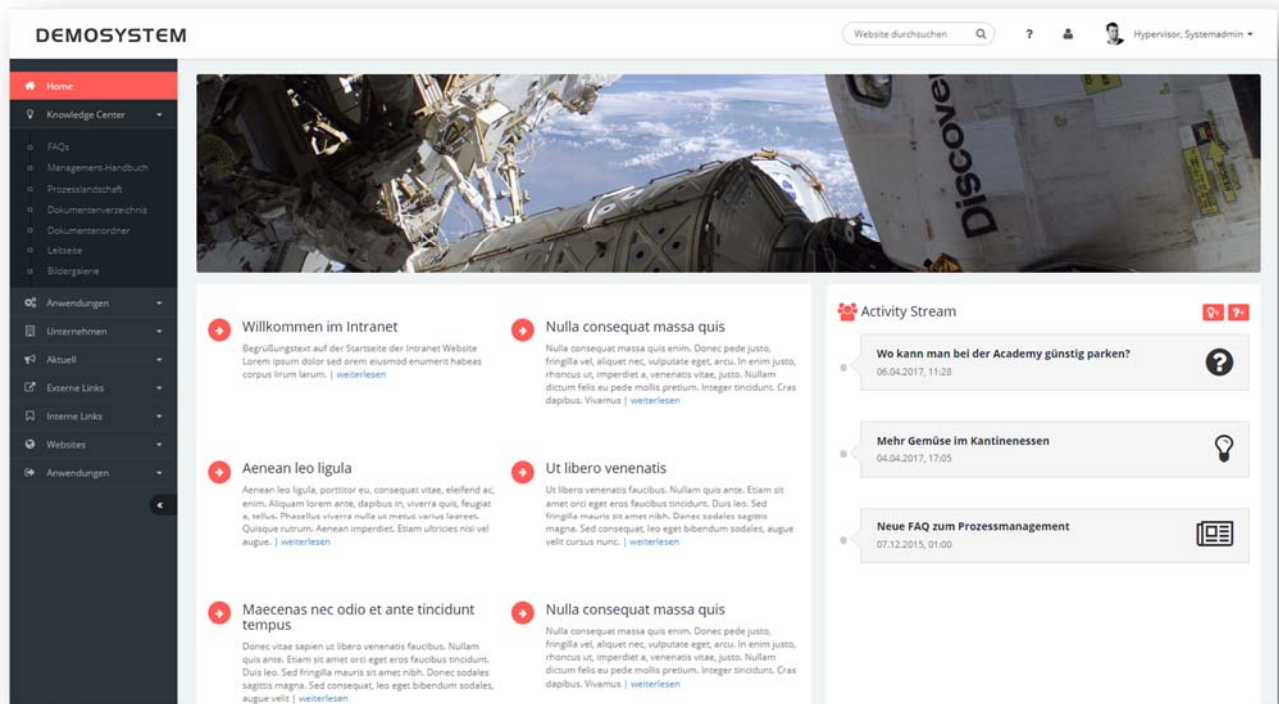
DEMOSYSTEM

Website durchsuchen

?

Hypervisor, Systemadmin

Home

Knowledge Center

FAQs
Management-Handbuch
Prozesslandschaft
Dokumentenverzeichnis
Dokumentenordner
Leitseite
Bildergalerie

Anwendungen

Unternehmen

Aktuell

Externe Links

Interne Links

Websites

Anwendungen

Discovery

Willkommen im Intranet

Begrüßungstext auf der Startseite der Intranet Website Lorem ipsum dolor sed orem eiusmod enumerit habeas corpus lirum larum. | weiterlesen

Nulla consequat massa quis

Nulla consequat massa quis enim. Donec pede justo, fringilla vel, aliquet nec, vulputate eget, arcu. In enim justo, rhoncus ut, imperdiet a, venenatis vitae, justo. Nullam dictum felis eu pede mollis pretium. Integer tincidunt. Cras dapibus. Vivamus | weiterlesen

Aenean leo ligula

Aenean leo ligula, porttitor eu, consequat vitae, eleifend ac, enim. Aliquam lorem ante, dapibus in, viverra quis, feugiat a, tellus. Phasellus viverra nulla ut metus varius laoreet. Quisque rutrum. Aenean imperdiet. Etiam ultricies nisi vel augue. | weiterlesen

Ut libero venenatis

Ut libero venenatis faucibus. Nullam quis ante. Etiam sit amet orci eget eros faucibus tincidunt. Duis leo. Sed fringilla mauris sit amet nibh. Donec sodales sagittis magna. Sed consequat, leo eget bibendum sodales, augue velit cursus nunc. | weiterlesen

Maecenas nec odio et ante tincidunt tempus

Donec vitae sapien ut libero venenatis faucibus. Nullam quis ante. Etiam sit amet orci eget eros faucibus tincidunt. Duis leo. Sed fringilla mauris sit amet nibh. Donec sodales sagittis magna. Sed consequat, leo eget bibendum sodales, augue velit | weiterlesen

Nulla consequat massa quis

Nulla consequat massa quis enim. Donec pede justo, fringilla vel, aliquet nec, vulputate eget, arcu. In enim justo, rhoncus ut, imperdiet a, venenatis vitae, justo. Nullam dictum felis eu pede mollis pretium. Integer tincidunt. Cras dapibus. Vivamus | weiterlesen

Activity Stream

Wo kann man bei der Academy günstig parken?
06.04.2017, 11:28

Mehr Gemüse im Kantinenessen
04.04.2017, 17:05

Neue FAQ zum Prozessmanagement
07.12.2015, 01:00